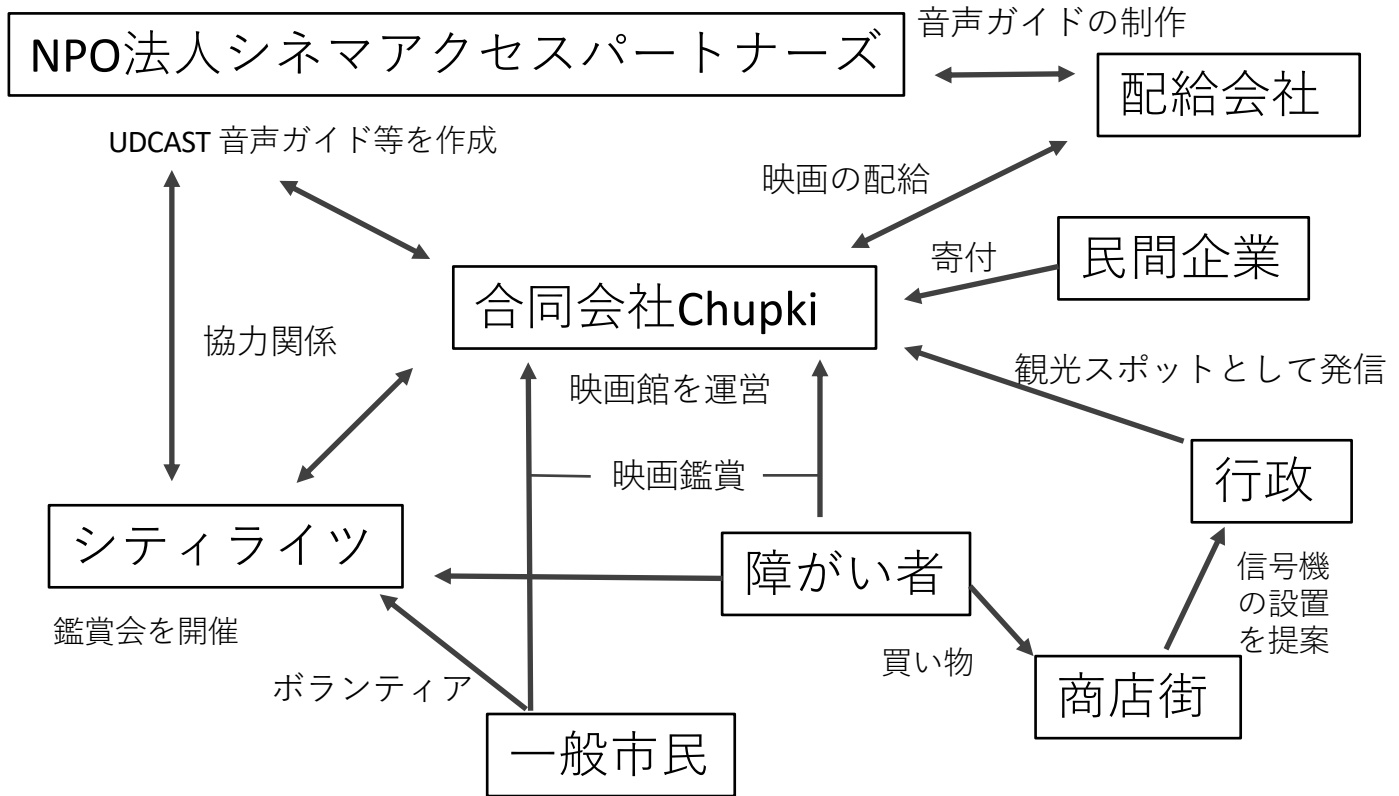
NPO法人シネマアクセスパートナーズ

音声ガイドの制作

配給会社

UDCAST 音声ガイド等を作成

映画の配給

寄付

民間企業

合同会社Chupki

協力関係

観光スポットとして発信

映画館を運営

映画鑑賞

行政

シティライツ

障がい者

信号機の設置を提案

鑑賞会を開催

買い物

ボランティア

商店街

一般市民